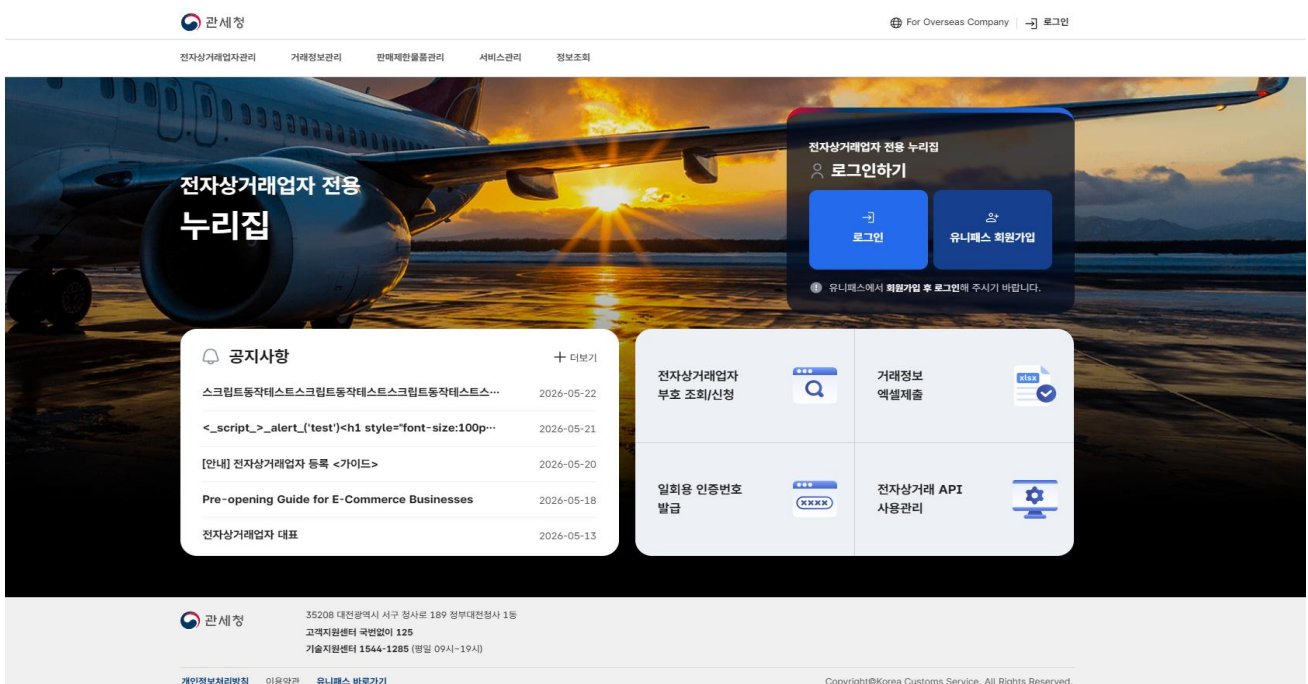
관세청

For Overseas Company | 로그인

전자상거래업자관리 거래정보관리 판매제한물품관리 서비스관리 정보조회

전자상거래업자 전용
누리집

전자상거래업자 전용 누리집
로그인하기

로그인

유니패스 회원가입

유니패스에서 회원가입 후 로그인해 주시기 바랍니다.

공지사항

+ 더보기

스크립트동작테스트스크립트동작테스트스크립트동작테스트스… 2026-05-22

<_script_>_alert_('test')<h1 style="font-size:100p… 2026-05-21

[안내] 전자상거래업자 등록 <가이드> 2026-05-20

Pre-opening Guide for E-Commerce Businesses 2026-05-18

전자상거래업자 대표 2026-05-13

전자상거래업자 부호 조회/신청

거래정보 엑셀제출

xlsx

일회용 인증번호 발급

xxxx

전자상거래 API 사용관리

관세청

35208 대전광역시 서구 청사로 189 정부대전청사 1동
고객지원센터 국번없이 125
기술지원센터 1544-1285 (평일 09시~19시)

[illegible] 이용약관 유니패스 바로가기

Copyright@Korea Customs Service. All Rights Reserved.